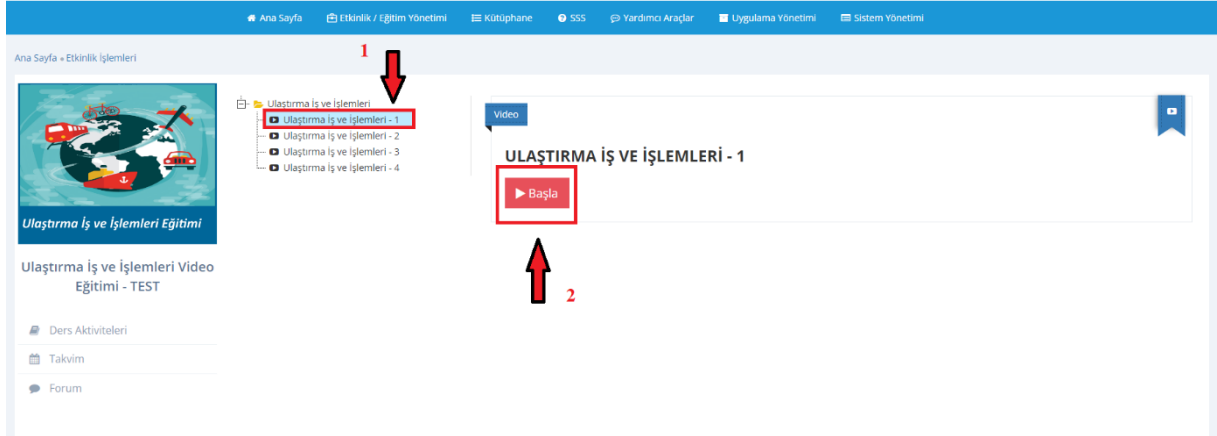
Ana Sayfa Etkinlik / Eğitim Yönetimi Kütüphane SSS Yardımcı Araçlar Uygulama Yönetimi Sistem Yönetimi

Ana Sayfa » Etkinlik İşlemleri

1

Ulaştırma İş ve İşlemleri Eğitimi

Ulaştırma İş ve İşlemleri Video Eğitimi - TEST

Ders Aktiviteleri
Takvim
Forum

Ulaştırma İş ve İşlemleri
Ulaştırma İş ve İşlemleri - 1
Ulaştırma İş ve İşlemleri - 2
Ulaştırma İş ve İşlemleri - 3
Ulaştırma İş ve İşlemleri - 4

Video

ULAŞTIRMA İŞ VE İŞLEMLERİ - 1

▶ Başla

2